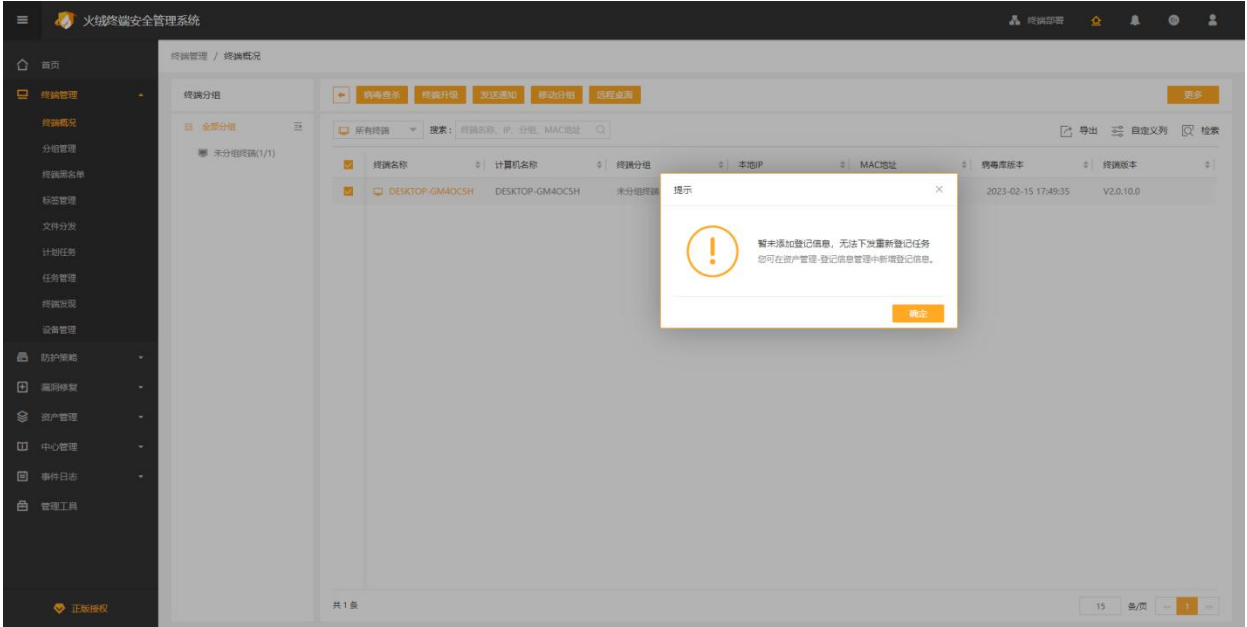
火绒终端安全管理系统

终端部署

首页
终端管理
终端概况
分组管理
终端黑名单
标签管理
文件分发
计划任务
任务管理
终端发现
设备管理
防护策略
漏洞修复
资产管理
中心管理
事件日志
管理工具

正版授权

终端管理 / 终端概况

终端分组

全部分组
未分组终端(1/1)

病毒查杀 终端升级 发送通知 移动分组 远程桌面

更多

所有终端 搜索: 终端名称、IP、分组、MAC地址

导出 自定义列 检索

| 终端名称 | 计算机名称 | 终端分组 | 本地IP | MAC地址 | 病毒库版本 | 终端版本 |
|---|---|---|---|---|---|---|
| DESKTOP-GM4OC5H | DESKTOP-GM4OC5H | 未分组终端 | | | 2023-02-15 17:49:35 | V2.0.10.0 |

提示

暂未添加登记信息，无法下发重新登记任务
您可在资产管理-登记信息管理中新增登记信息。

确定

共 1 条

15 条/页 1